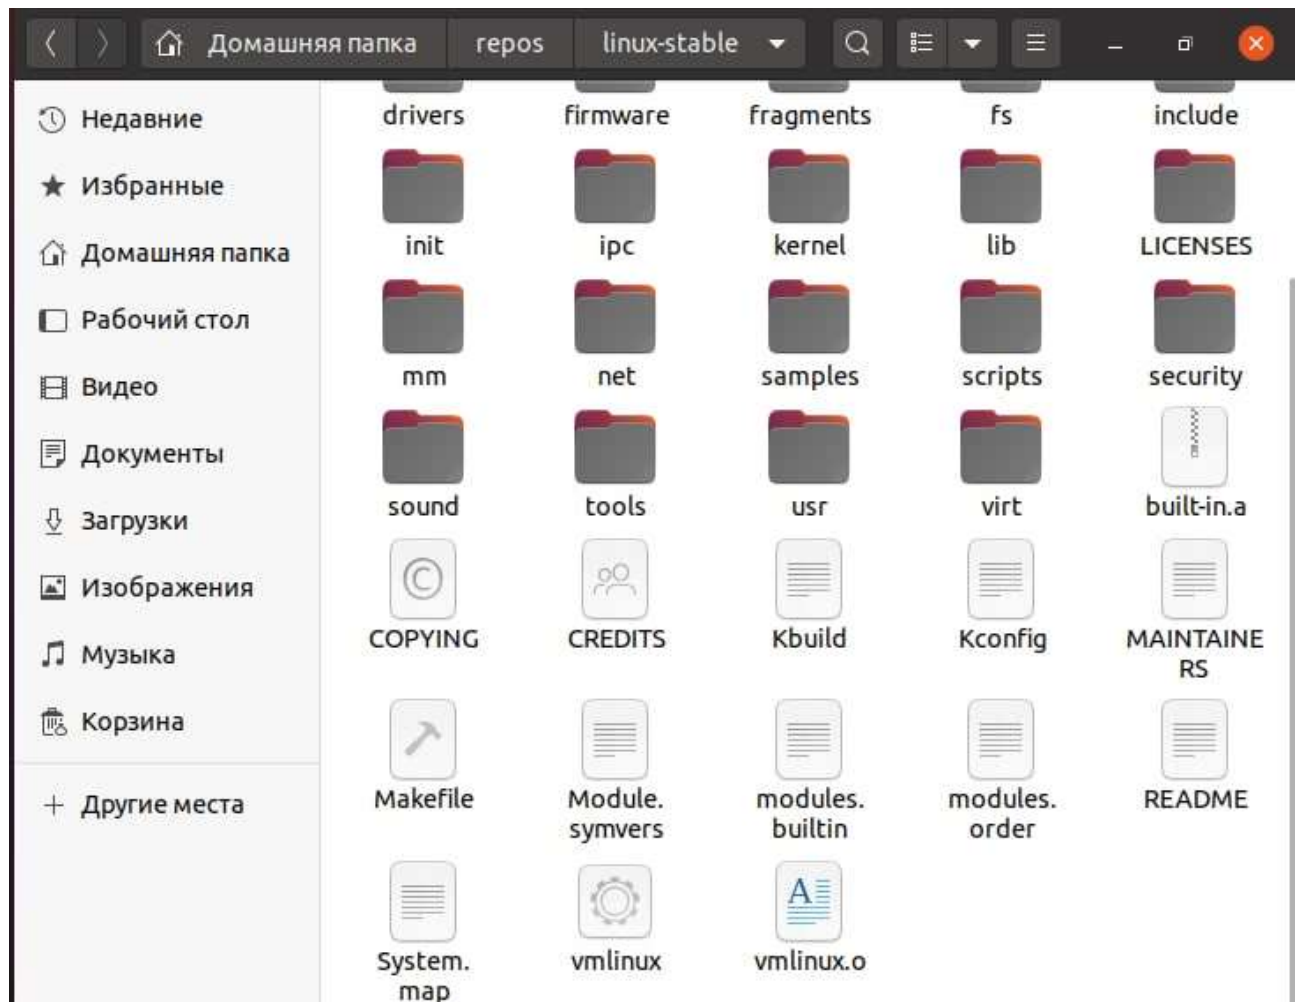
Домашняя папка repos linux-stable

Недавние
Избранные
Домашняя папка
Рабочий стол
Видео
Документы
Загрузки
Изображения
Музыка
Корзина
Другие места

drivers firmware fragments fs include
init ipc kernel lib LICENSES
mm net samples scripts security
sound tools usr virt built-in.a
COPYING CREDITS Kbuild Kconfig MAINTAINERS
Makefile Module.symvers modules.builtin modules.order README
System.map vmlinux vmlinux.o